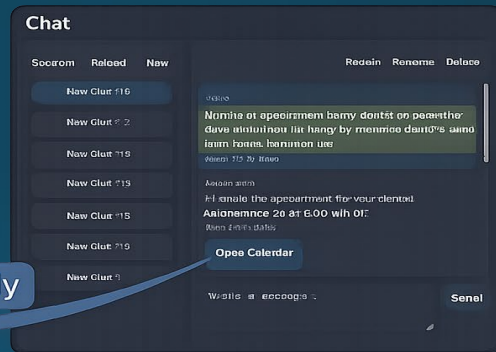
Chat

Socrom Reload New

New Clut #16

New Clut # 2

New Clut #18

New Clut #13

New Clut #15

New Clut #15

New Clut 3

y

Redein Rename Delace

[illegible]

Nomhe et apeoirmem bamy dentst on peesthe dave ainlorinou lit hangy by menmice dentt's amo iamn hoans. beninnon use

Waen 113 fy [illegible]

Reeain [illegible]

Hi enale the apeoartment flor vour clentad

Asionemnce 28 at 6.00 wih 0f.

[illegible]

Opee Celerdar

Wstie a secooge.

Senel